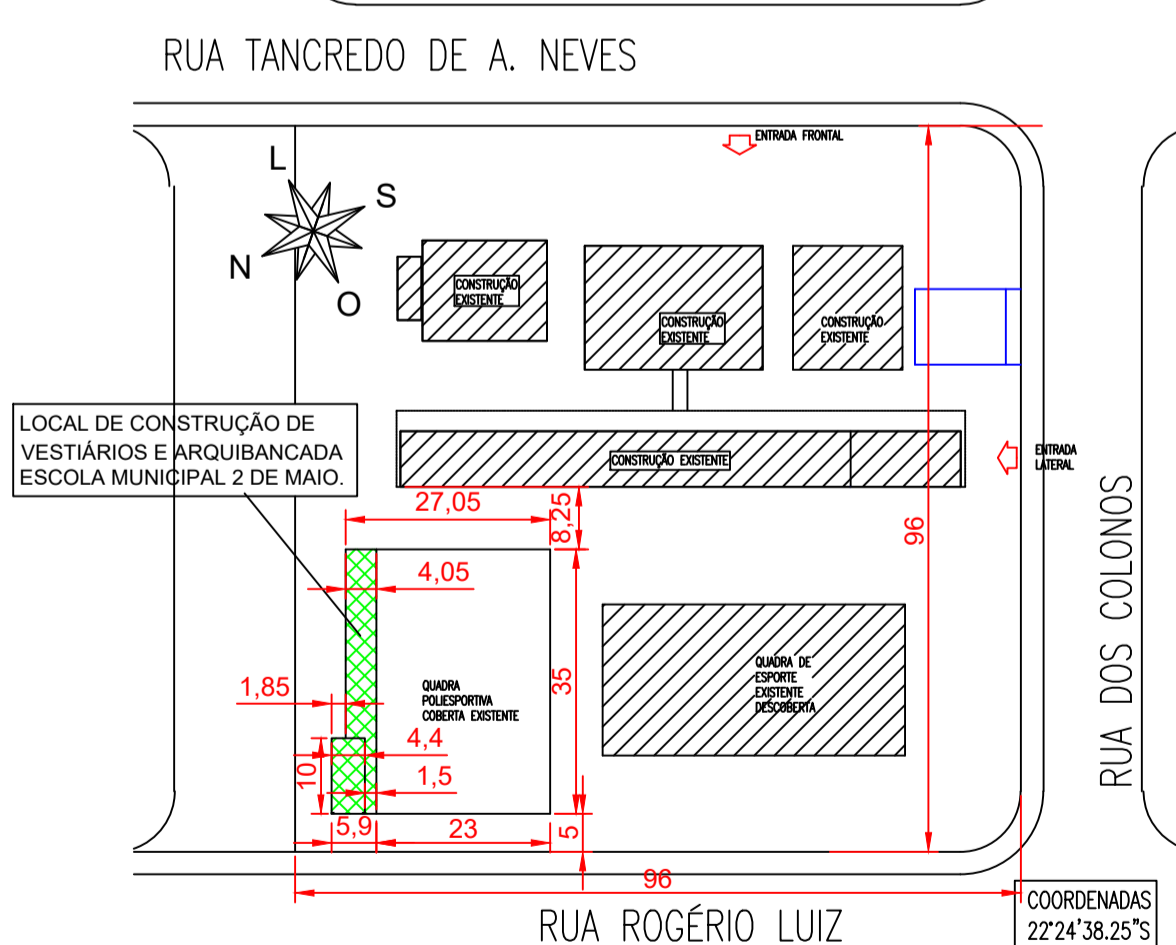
RUA TANCREDO DE A. NEVES

ENTRADA FRONTAL

L
S
N
O

CONSTRUÇÃO EXISTENTE

CONSTRUÇÃO EXISTENTE

CONSTRUÇÃO EXISTENTE

LOCAL DE CONSTRUÇÃO DE VESTIÁRIOS E ARQUIBANCADA ESCOLA MUNICIPAL 2 DE MAIO.

CONSTRUÇÃO EXISTENTE

ENTRADA LATERAL

27,05
8,25
4,05
96
35
1,85
QUADRA POLIESPORTIVA COBERTA EXISTENTE
QUADRA DE ESPORTE EXISTENTE DESCOBERTA
4,4
10
1,5
5,9
23
5
96

RUA DOS COLONOS

RUA ROGÉRIO LUIZ

COORDENADAS
22°24'38.25"S